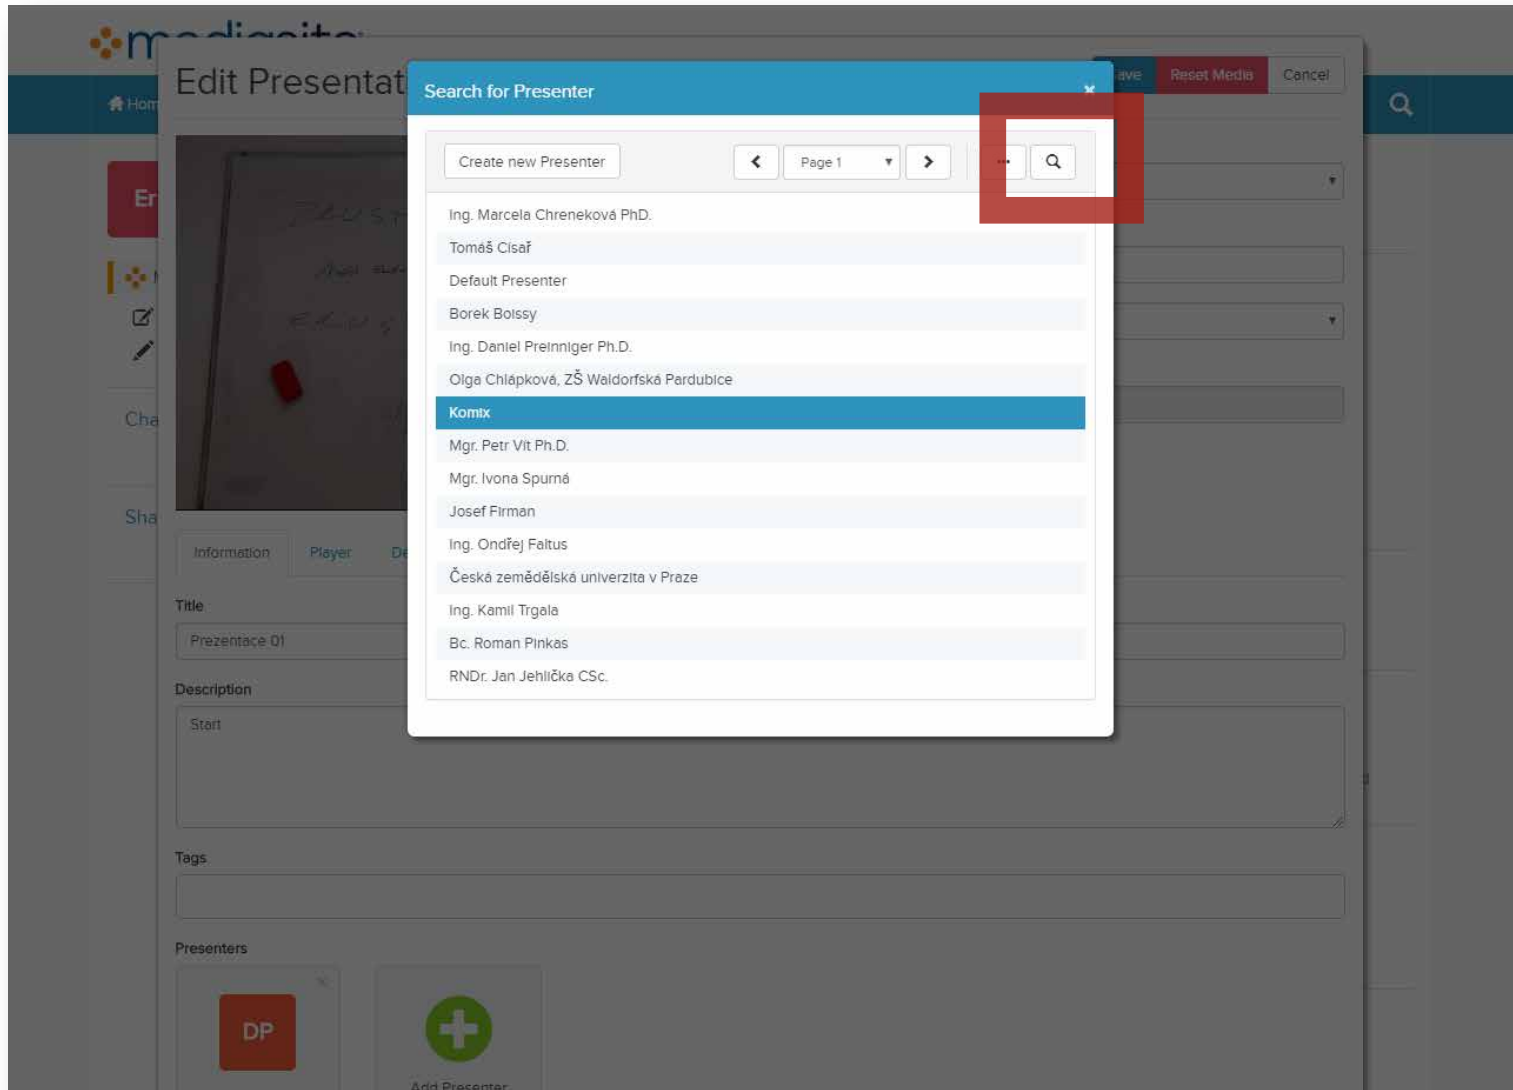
Edit Presentat

Hom

Er

Cha

Sha

ave Reset Media Cancel

Search for Presenter

×

Create new Presenter

Page 1

...

Ing. Marcela Chreneková PhD.

Tomáš Císař

Default Presenter

Borek Boissy

Ing. Daniel Preinniger Ph.D.

Olga Chlápková, ZŠ Waldorfská Pardubice

Komix

Mgr. Petr Vít Ph.D.

Mgr. Ivona Spurná

Josef Firman

Ing. Ondřej Faltus

Česká zemědělská univerzita v Praze

Ing. Kamil Trgala

Bc. Roman Pinkas

RNDr. Jan Jehlička CSc.

Information Player De

Title

Prezentace 01

Description

Start

Tags

Presenters

DP

Add Presenter